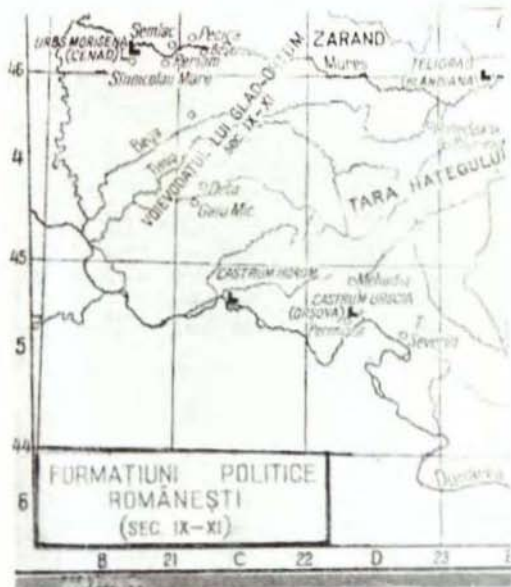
URBS MORISENA (CENAD)
Semlac
Pecica
Arad
Periam
Sînnicolau Mare
ZARAND
Mureș
TELIGRAD (IANDIANA)
46
4
Bega
Timiș
VOIEVODATUL LUI GLAD-OHTUM SEC. IX-XI
Orșa
Gaiu Mic
TARA HATEGULUI
45
CASTRUM HORON
Mehadia
CASTRUM URBICA (ORȘOVA)
Pernicia
Severin
5
44
FORMAȚIUNI POLITICE ROMÂNEȘTI (SEC. IX-XI)
6
Dunărea
B
21
C
22
D
23